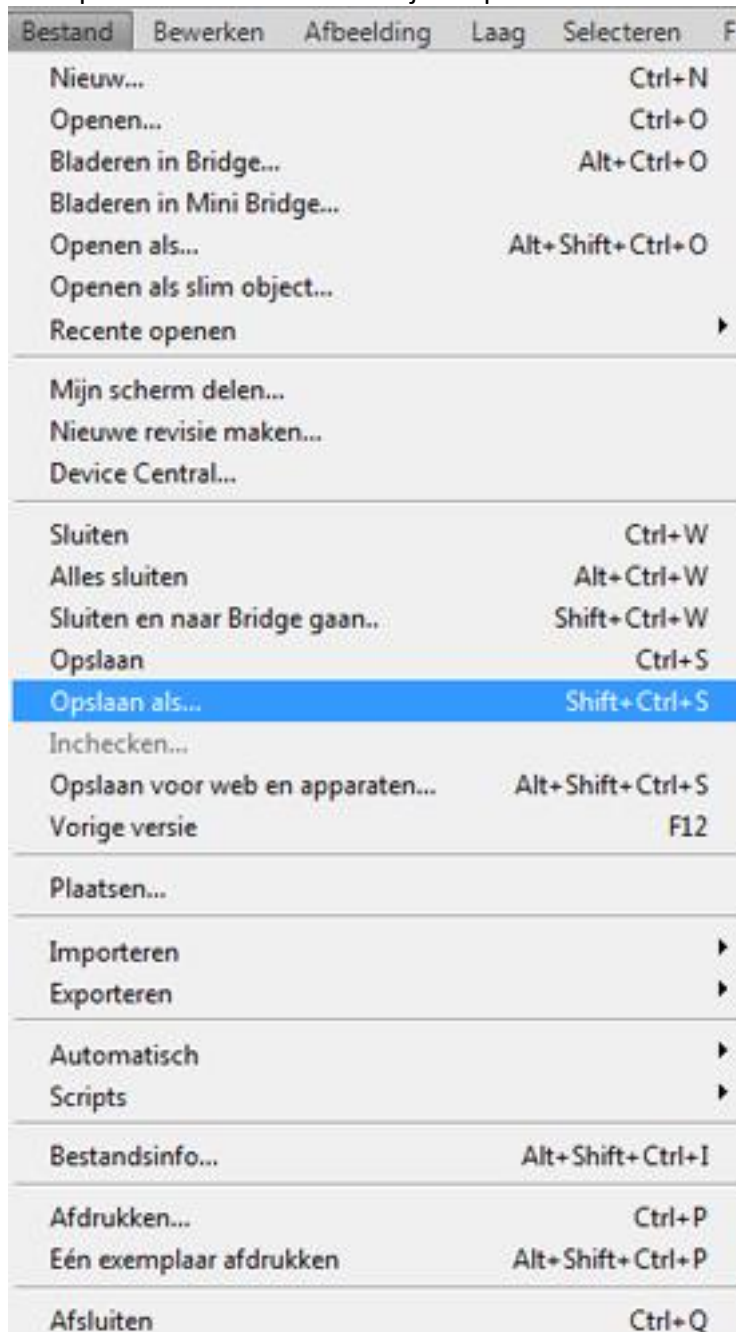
Bestand Bewerken Afbeelding Laag Selecteren F

Nieuw... Ctrl+N
Openen... Ctrl+O
Bladeren in Bridge... Alt+Ctrl+O
Bladeren in Mini Bridge...
Openen als... Alt+Shift+Ctrl+O
Openen als slim object...
Recente openen

Mijn scherm delen...
Nieuwe revisie maken...
Device Central...

Sluiten Ctrl+W
Alles sluiten Alt+Ctrl+W
Sluiten en naar Bridge gaan.. Shift+Ctrl+W
Opslaan Ctrl+S
Opslaan als... Shift+Ctrl+S
Inchecken...
Opslaan voor web en apparaten... Alt+Shift+Ctrl+S
Vorige versie F12

Plaatsen...

Importeren
Exporteren

Automatisch
Scripts

Bestandsinfo... Alt+Shift+Ctrl+I

Afdrukken... Ctrl+P
Eén exemplaar afdrukken Alt+Shift+Ctrl+P

Afsluiten Ctrl+Q